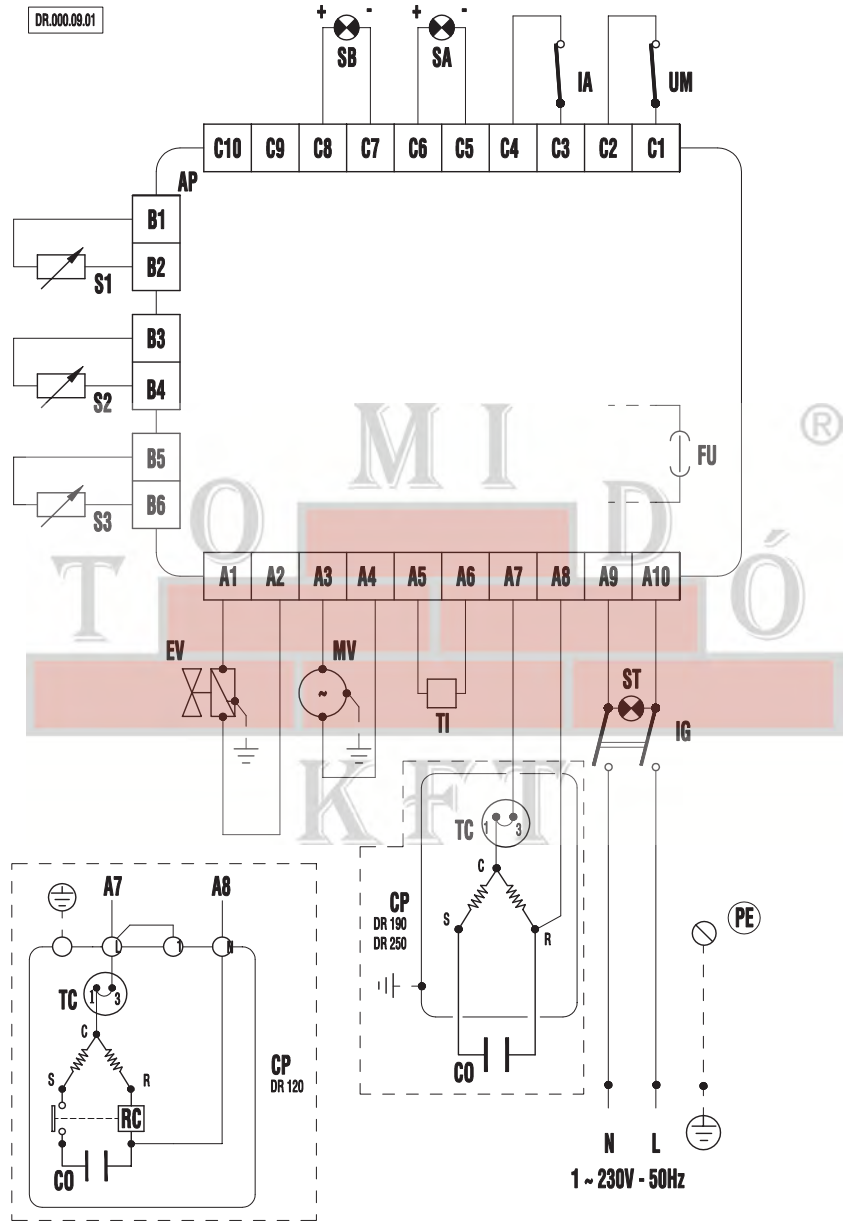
DR.000.09.01

+ SB -
+ SA -
IA
UM

C10 C9 C8 C7 C6 C5 C4 C3 C2 C1

AP

B1
B2
S1
B3
B4
S2
B5
B6
S3

FU

M I D Ó
T O K F T
®

A1 A2 A3 A4 A5 A6 A7 A8 A9 A10

EV
MV
~
TI
ST
IG

TC
1 3
C
S
R
CP
DR 190
DR 250
CO

A7
A8
L
1
N
TC
1 3
C
S
R
RC
CO
CP
DR 120

PE

N
L
1 ~ 230V - 50Hz